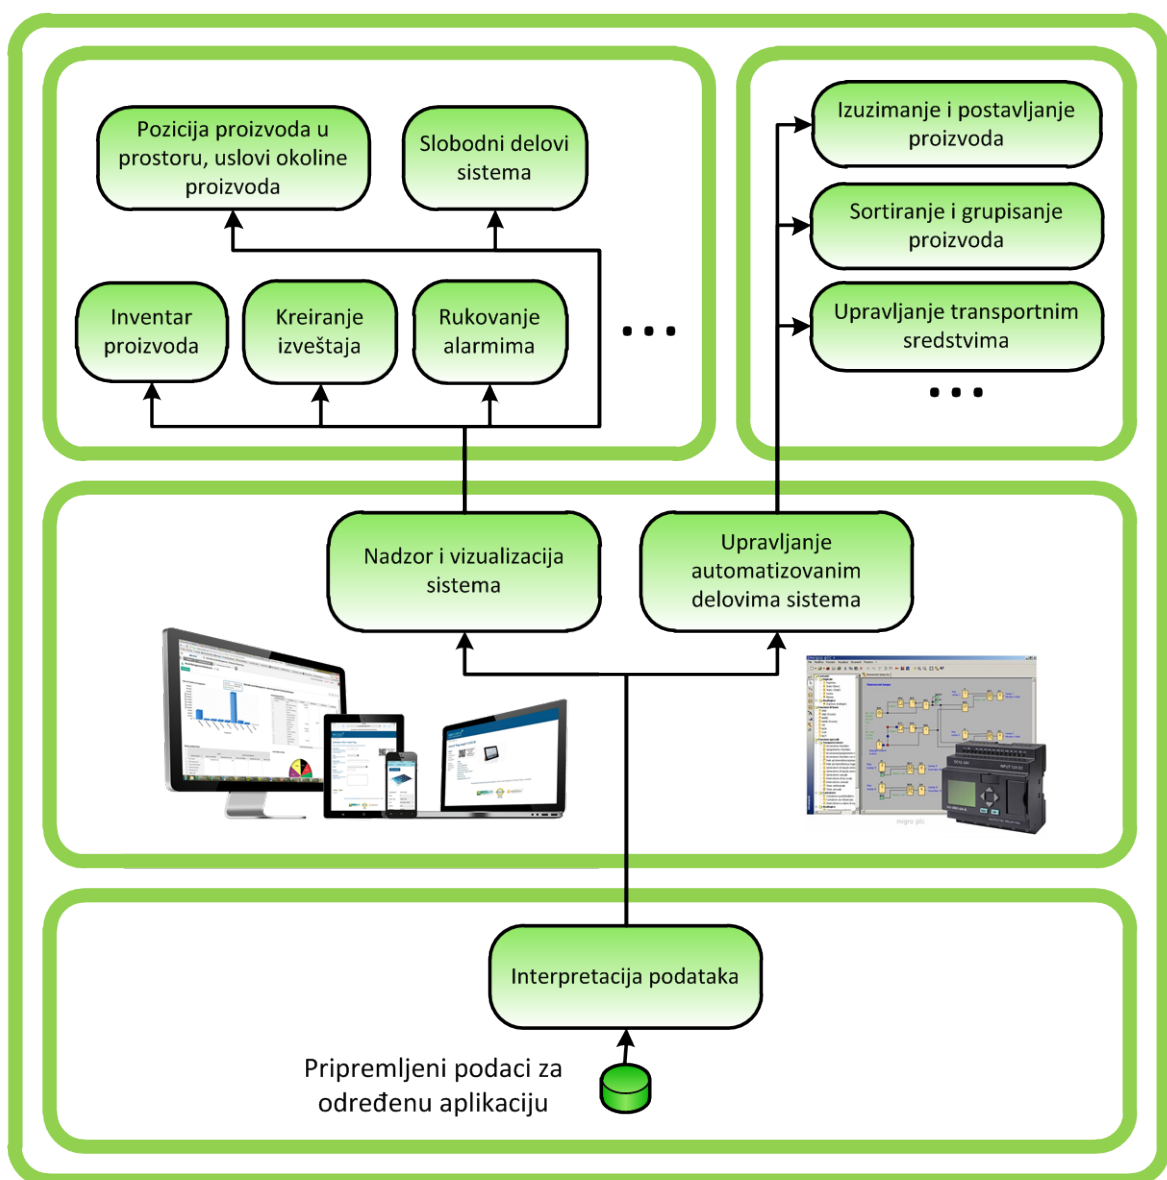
Pozicija proizvoda u prostoru, uslovi okoline proizvoda

Slobodni delovi sistema

Inventar proizvoda

Kreiranje izveštaja

Rukovanje alarmima

. . .

Izuzimanje i postavljanje proizvoda

Sortiranje i grupisanje proizvoda

Upravljanje transportnim sredstvima

. . .

Nadzor i vizualizacija sistema

Upravljanje automatizovanim delovima sistema

Interpretacija podataka

Pripremljeni podaci za određenu aplikaciju